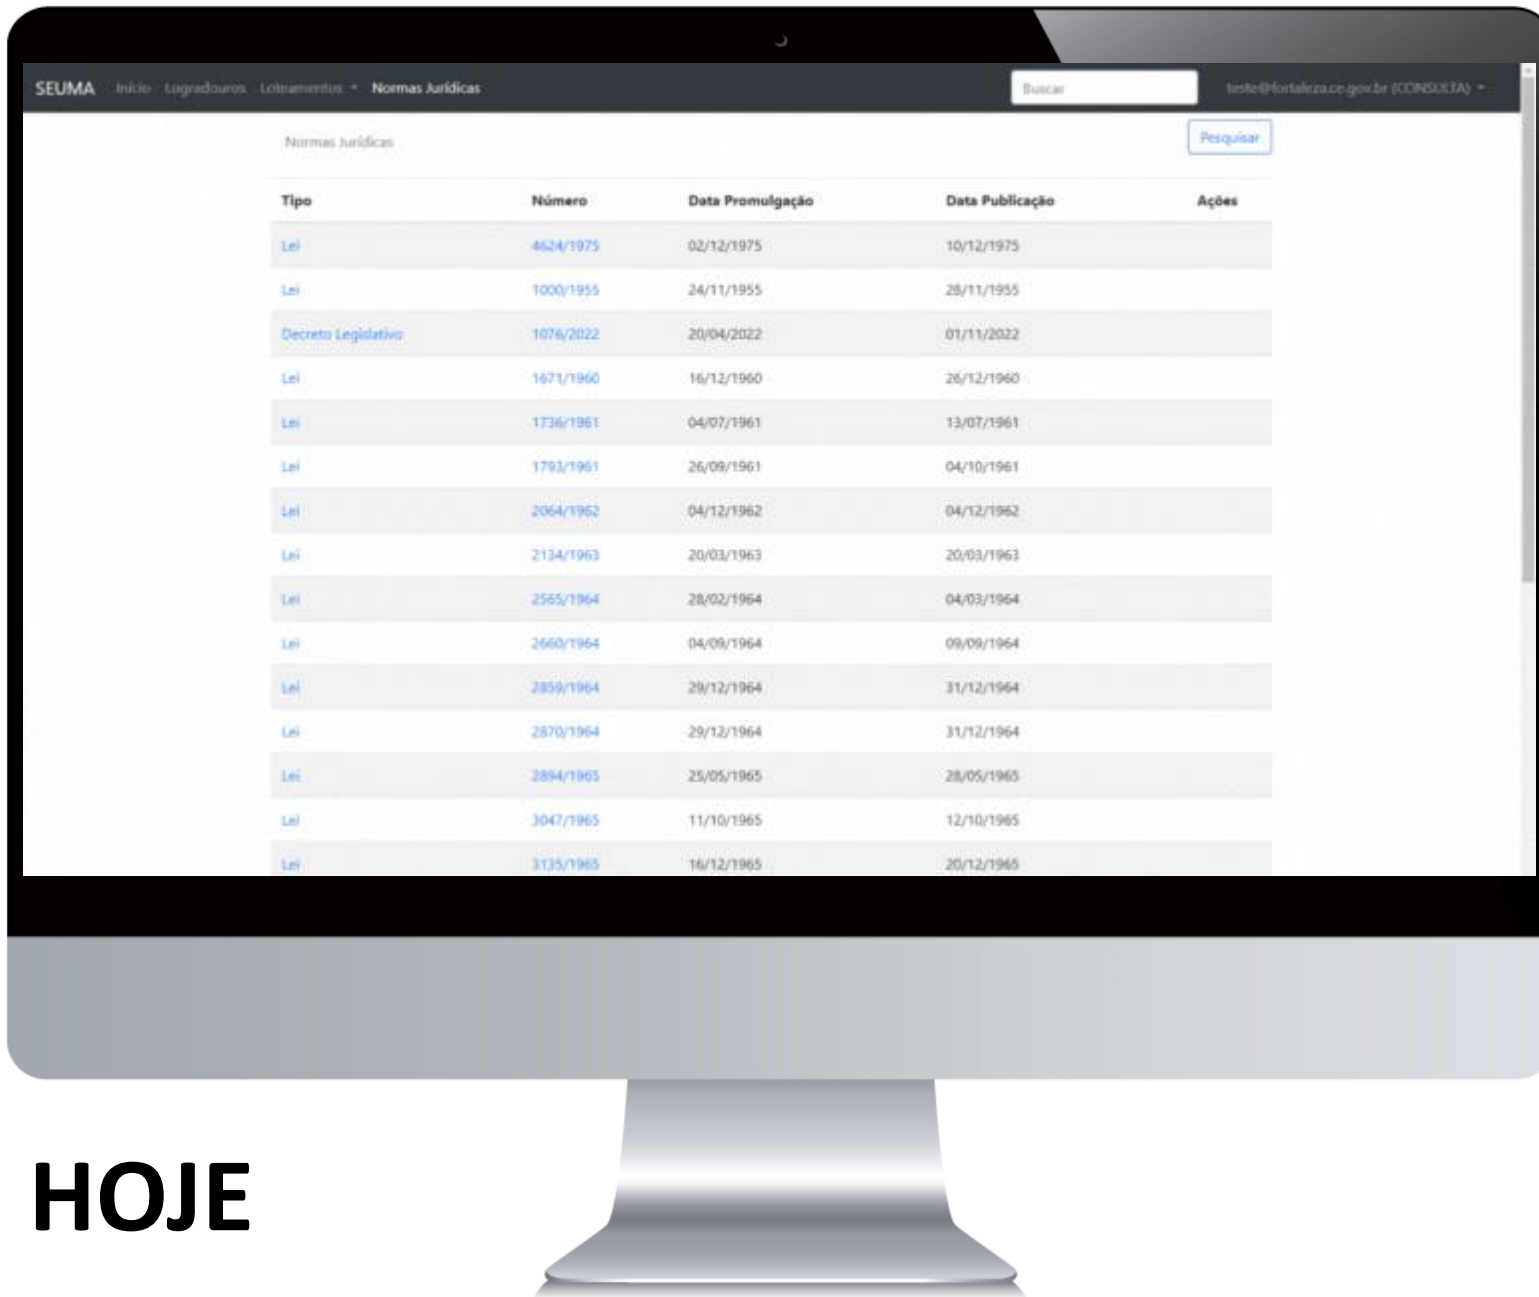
SEUMA Início Logradouros Loteamentos Normas Jurídicas

Buscar

teste@fortaleza.ce.gov.br (CONSULTA)

Normas Jurídicas

Pesquisar

| Tipo | Número | Data Promulgação | Data Publicação | Ações |
|---|---|---|---|---|
| Lei | 4624/1975 | 02/12/1975 | 10/12/1975 | |
| Lei | 1000/1955 | 24/11/1955 | 28/11/1955 | |
| Decreto Legislativo | 1076/2022 | 20/04/2022 | 01/11/2022 | |
| Lei | 1671/1960 | 16/12/1960 | 26/12/1960 | |
| Lei | 1736/1961 | 04/07/1961 | 13/07/1961 | |
| Lei | 1793/1961 | 26/09/1961 | 04/10/1961 | |
| Lei | 2064/1962 | 04/12/1962 | 04/12/1962 | |
| Lei | 2134/1963 | 20/03/1963 | 20/03/1963 | |
| Lei | 2565/1964 | 28/02/1964 | 04/03/1964 | |
| Lei | 2660/1964 | 04/09/1964 | 09/09/1964 | |
| Lei | 2859/1964 | 29/12/1964 | 31/12/1964 | |
| Lei | 2870/1964 | 29/12/1964 | 31/12/1964 | |
| Lei | 2894/1965 | 25/05/1965 | 28/05/1965 | |
| Lei | 3047/1965 | 11/10/1965 | 12/10/1965 | |
| Lei | 3135/1965 | 16/12/1965 | 20/12/1965 | |

HOJE